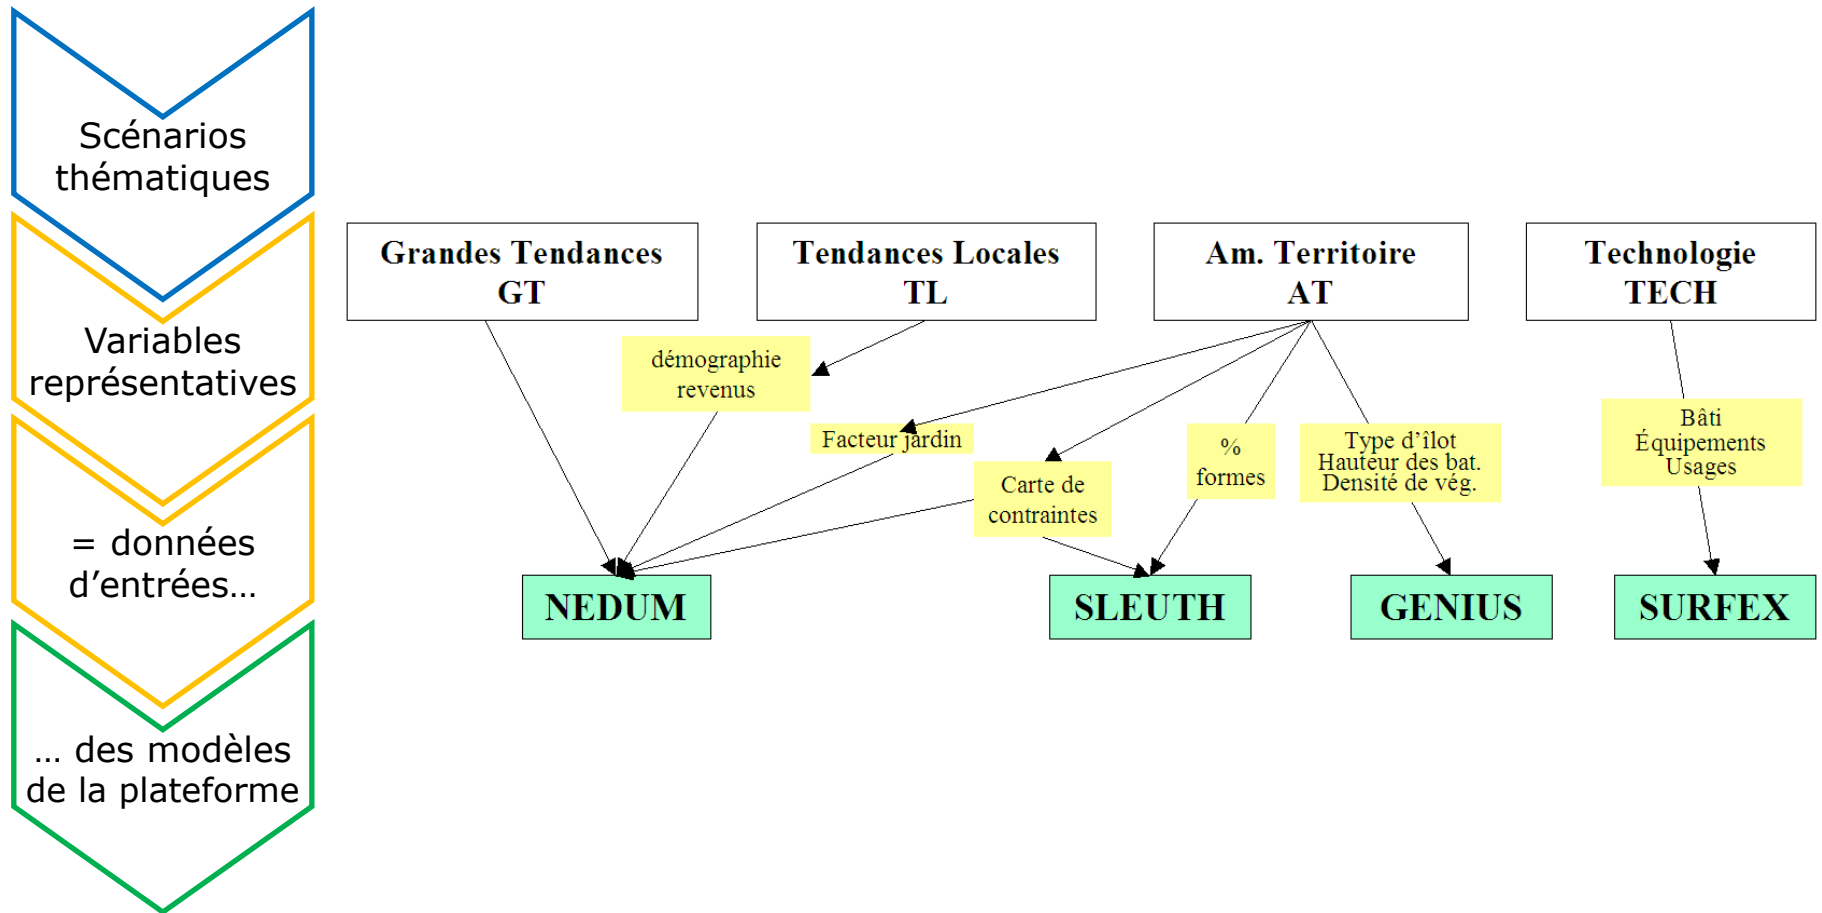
Scénarios thématiques

Variables représentatives

= données d’entrées…

… des modèles de la plateforme

Grandes Tendances
GT

Tendances Locales
TL

Am. Territoire
AT

Technologie
TECH

démographie
revenus

Facteur jardin

Carte de
contraintes

%
formes

Type d’îlot
Hauteur des bat.
Densité de vég.

Bâti
Équipements
Usages

NEDUM

SLEUTH

GENIUS

SURFEX